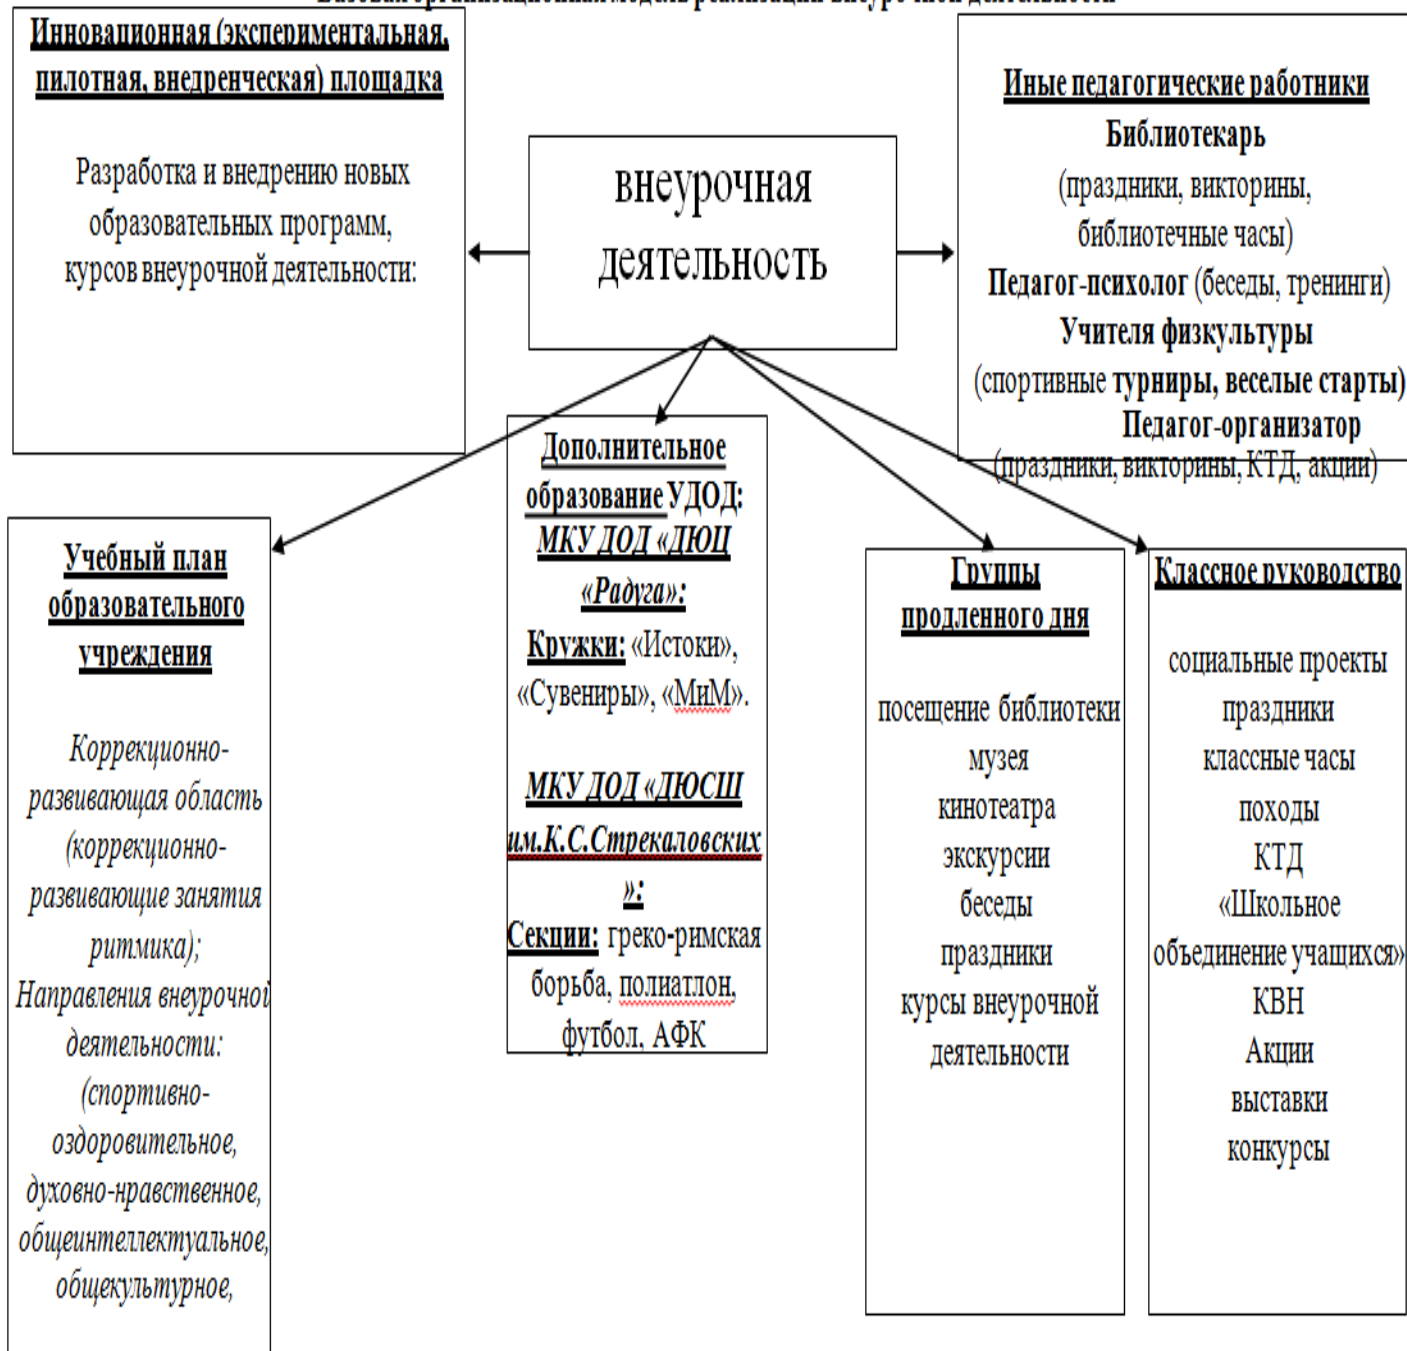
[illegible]

Инновационная (экспериментальная, пилотная, внедренческая) площадка

Разработка и внедрению новых образовательных программ, курсов внеурочной деятельности:

внеурочная деятельность

Иные педагогические работники
Библиотекарь
(праздники, викторины, библиотечные часы)
Педагог-психолог (беседы, тренинги)
Учителя физкультуры
(спортивные турниры, веселые старты)
Педагог-организатор
(праздники, викторины, КТД, акции)

Учебный план образовательного учреждения

Коррекционно-развивающая область (коррекционно-развивающие занятия ритмика);
Направления внеурочной деятельности:
(спортивно-оздоровительное, духовно-нравственное, общеинтеллектуальное, общекультурное,

Дополнительное образование УДОД:
МКУ ДОД «ДЮЦ «Радуга»:
Кружки: «Истоки», «Сувениры», «МиМ».

МКУ ДОД «ДЮСШ им.К.С.Стрекаловских»:
Секции: греко-римская борьба, полиатлон, футбол, АФК

Группы продленного дня

посещение библиотеки
музея
кинотеатра
экскурсии
беседы
праздники
курсы внеурочной деятельности

Классное руководство

социальные проекты
праздники
классные часы
походы
КТД
«Школьное объединение учащихся»
КВН
Акции
выставки
конкурсы